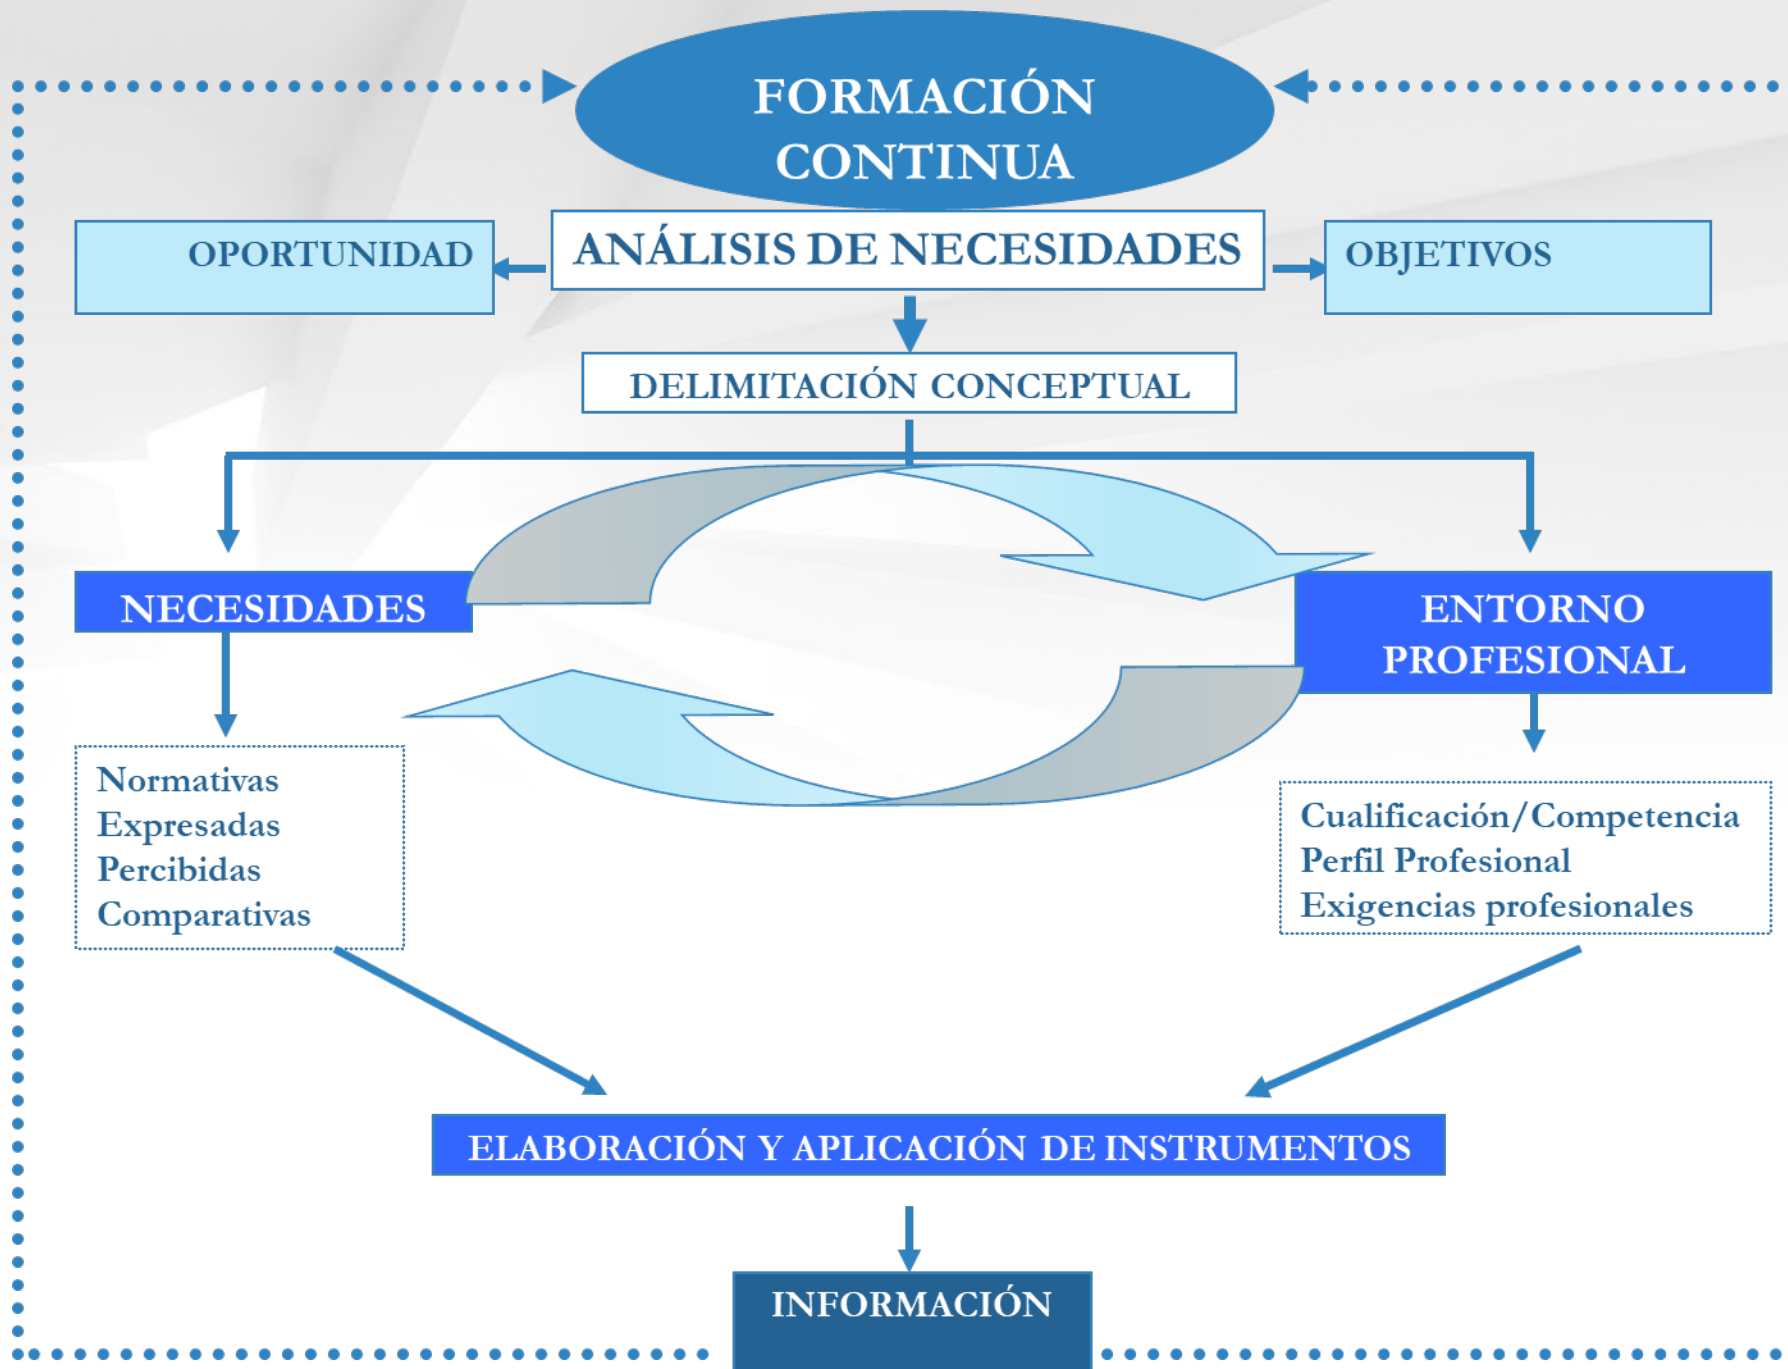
FORMACIÓN CONTINUA

OPORTUNIDAD

ANÁLISIS DE NECESIDADES

OBJETIVOS

DELIMITACIÓN CONCEPTUAL

NECESIDADES

ENTORNO PROFESIONAL

Normativas
Expresadas
Percibidas
Comparativas

Cualificación/Competencia
Perfil Profesional
Exigencias profesionales

ELABORACIÓN Y APLICACIÓN DE INSTRUMENTOS

INFORMACIÓN